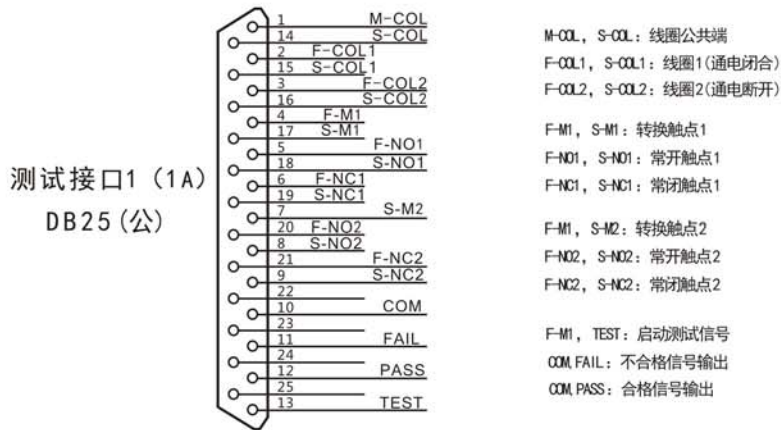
测试接口1（1A）
DB25（公）

1 M-COL
14 S-COL
2 F-COL1
15 S-COL1
3 F-COL2
16 S-COL2
4 F-M1
17 S-M1
5 F-NO1
18 S-NO1
6 F-NC1
19 S-NC1
7 S-M2
20 F-NO2
8 S-NO2
21 F-NC2
9 S-NC2
22
10 COM
23
11 FAIL
24
12 PASS
25
13 TEST

M-COL，S-COL：线圈公共端
F-COL1，S-COL1：线圈1(通电闭合)
F-COL2，S-COL2：线圈2(通电断开)

F-M1，S-M1：转换触点1
F-NO1，S-NO1：常开触点1
F-NC1，S-NC1：常闭触点1

F-M1，S-M2：转换触点2
F-NO2，S-NO2：常开触点2
F-NC2，S-NC2：常闭触点2

F-M1，TEST：启动测试信号
COM,FAIL：不合格信号输出
COM,PASS：合格信号输出